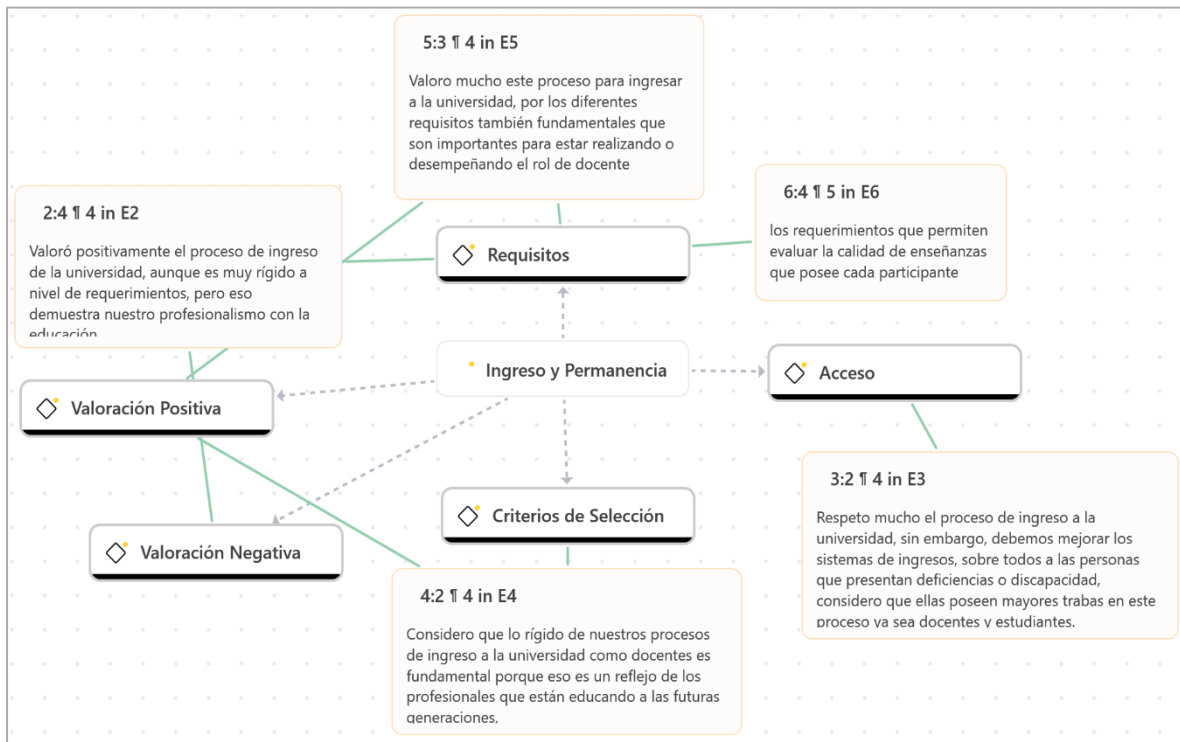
5:3 ¶ 4 in E5

Valoro mucho este proceso para ingresar a la universidad, por los diferentes requisitos también fundamentales que son importantes para estar realizando o desempeñando el rol de docente

2:4 ¶ 4 in E2

Valoró positivamente el proceso de ingreso de la universidad, aunque es muy rígido a nivel de requerimientos, pero eso demuestra nuestro profesionalismo con la educación

Requisitos

6:4 ¶ 5 in E6

los requerimientos que permiten evaluar la calidad de enseñanzas que posee cada participante

Ingreso y Permanencia

Acceso

Valoración Positiva

3:2 ¶ 4 in E3

Respeto mucho el proceso de ingreso a la universidad, sin embargo, debemos mejorar los sistemas de ingresos, sobre todos a las personas que presentan deficiencias o discapacidad, considero que ellas poseen mayores trabas en este proceso ya sea docentes y estudiantes.

Criterios de Selección

Valoración Negativa

4:2 ¶ 4 in E4

Considero que lo rígido de nuestros procesos de ingreso a la universidad como docentes es fundamental porque eso es un reflejo de los profesionales que están educando a las futuras generaciones,